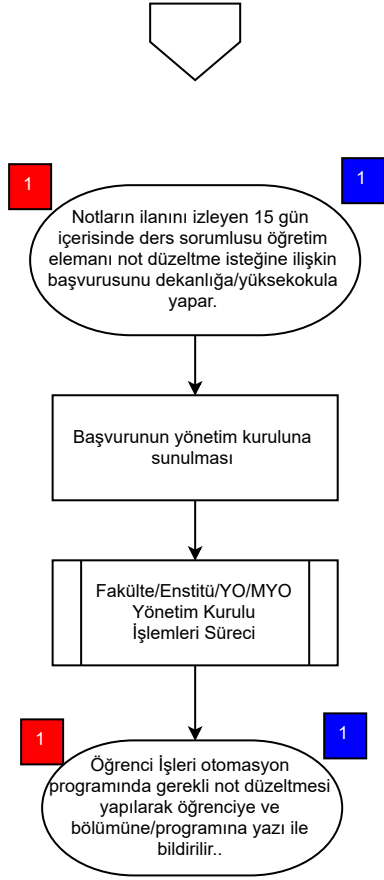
1

1

Notların ilanını izleyen 15 gün içerisinde ders sorumlusu öğretim elemanı not düzeltme isteğine ilişkin başvurusunu dekanlığa/yüksekokula yapar.

Başvurunun yönetim kuruluna sunulması

Fakülte/Enstitü/YO/MYO Yönetim Kurulu İşlemleri Süreci

1

1

Öğrenci İşleri otomasyon programında gerekli not düzeltmesi yapılarak öğrenciye ve bölümüne/programına yazı ile bildirilir..